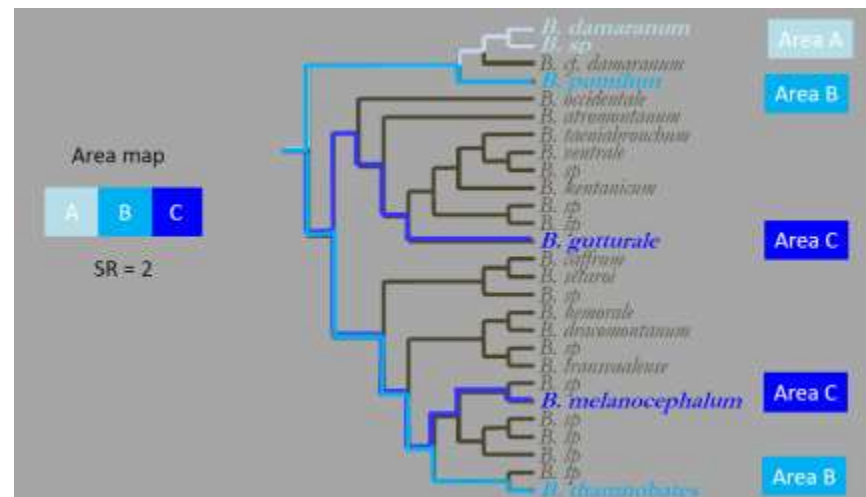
Area map

A B C

SR = 2

B. damaranum
B. sp
B. cf. damaranum
B. pumilum
B. occidentale
B. atromontanum
B. taeniatrunchum
B. ventrale
B. sp
B. kentanicum
B. sp
B. sp
B. gutturale
B. caffrum
B. setaroi
B. sp
B. nemorale
B. dracomontanum
B. sp
B. transvaalense
B. sp
B. melanocephalum
B. sp
B. sp
B. sp
B. sp
B. thamnobates

Area A
Area B
Area C
Area C
Area B